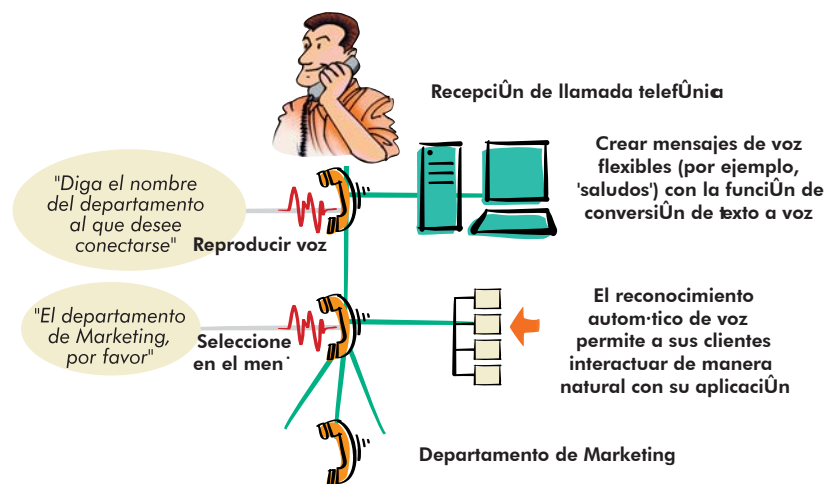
RecepciÛn de llamada telefÛnica

Crear mensajes de voz flexibles (por ejemplo, 'saludos') con la funciÛn de conversiÛn de texto a voz

"Diga el nombre del departamento al que desee conectarse"

Reproducir voz

"El departamento de Marketing, por favor"

Seleccione en el men˙

El reconocimiento autom·tico de voz permite a sus clientes interactuar de manera natural con su aplicaciÛn

Departamento de Marketing